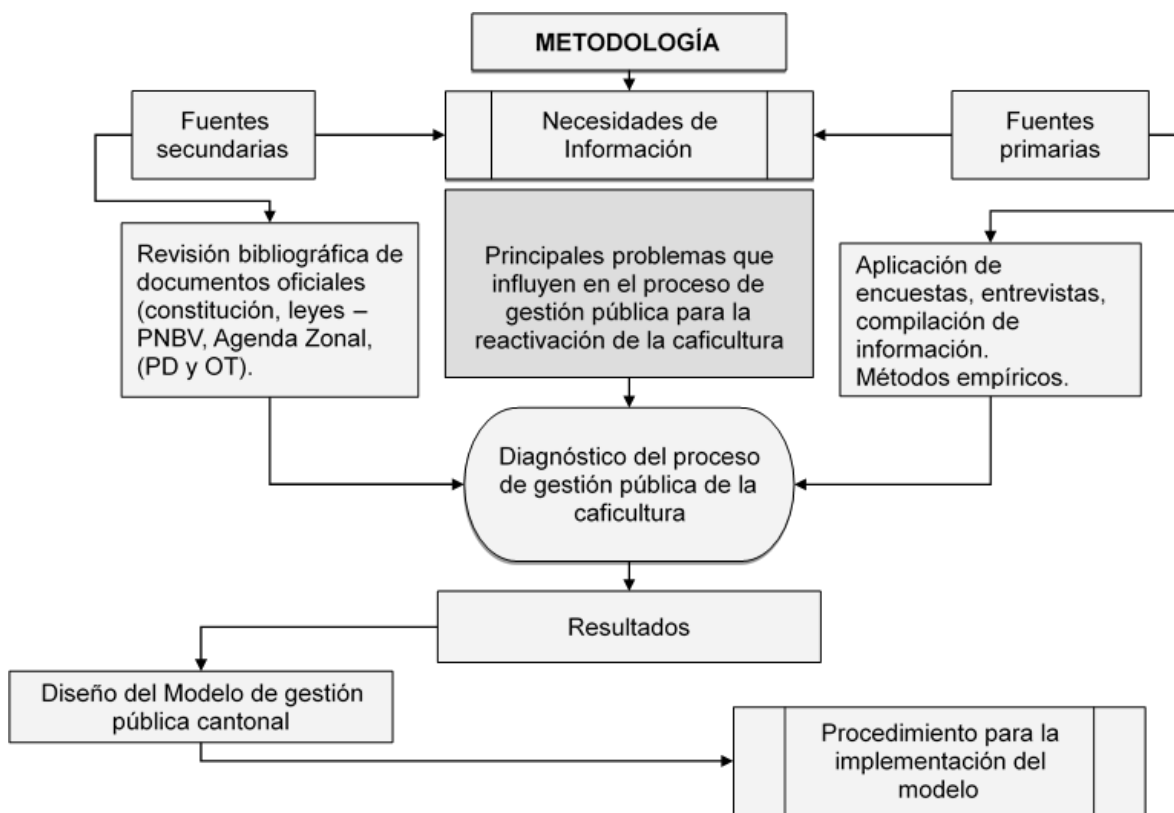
METODOLOGÍA

Fuentes secundarias

Necesidades de Información

Fuentes primarias

Revisión bibliográfica de documentos oficiales (constitución, leyes – PNBV, Agenda Zonal, (PD y OT).

Principales problemas que influyen en el proceso de gestión pública para la reactivación de la caficultura

Aplicación de encuestas, entrevistas, compilación de información. Métodos empíricos.

Diagnóstico del proceso de gestión pública de la caficultura

Resultados

Diseño del Modelo de gestión pública cantonal

Procedimiento para la implementación del modelo